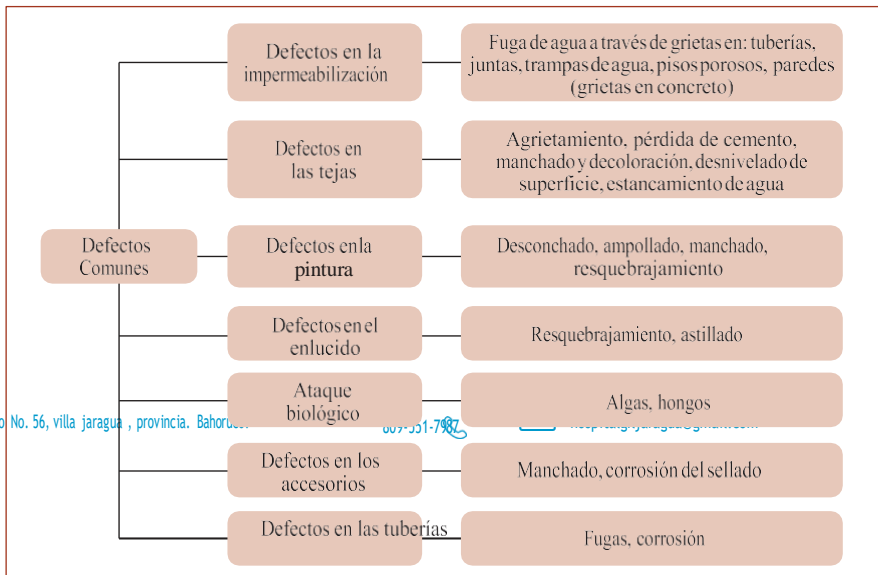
Defectos Comunes

Defectos en la impermeabilización

Fuga de agua a través de grietas en: tuberías, juntas, trampas de agua, pisos porosos, paredes (grietas en concreto)

Defectos en las tejas

Agrietamiento, pérdida de cemento, manchado y decoloración, desnivelado de superficie, estancamiento de agua

Defectos en la pintura

Desconchado, ampollado, manchado, resquebrajamiento

Defectos en el enlucido

Resquebrajamiento, astillado

Ataque biológico

Algas, hongos

Defectos en los accesorios

Manchado, corrosión del sellado

Defectos en las tuberías

Fugas, corrosión

o No. 56, villa jaragua , provincia. Bahoruco. 809-531-7987 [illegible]